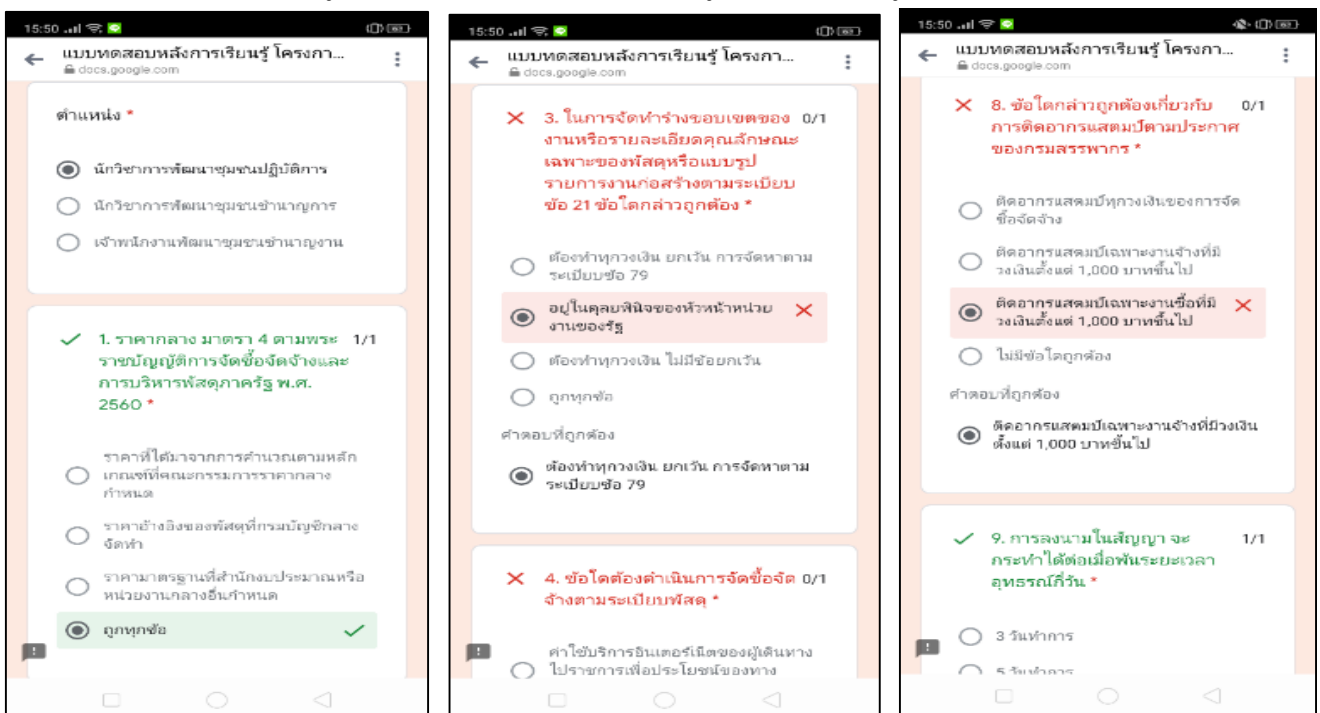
15:50

แบบทดสอบหลังการเรียนรู้ โครงกา...
docs.google.com

ตำแหน่ง *

นักวิชาการพัฒนาชุมชนปฏิบัติการ
นักวิชาการพัฒนาชุมชนชำนาญการ
เจ้าพนักงานพัฒนาชุมชนชำนาญงาน

1. ราคากลาง มาตรา 4 ตามพระราชบัญญัติการจัดซื้อจัดจ้างและการบริหารพัสดุภาครัฐ พ.ศ. 2560 * 1/1

ราคาที่ได้มาจากการคำนวณตามหลักเกณฑ์ที่คณะกรรมการราคากลางกำหนด
ราคาอ้างอิงของพัสดุที่กรมบัญชีกลางจัดทำ
ราคามาตรฐานที่สำนักงบประมาณหรือหน่วยงานกลางอื่นกำหนด
ถูกทุกข้อ

15:50

แบบทดสอบหลังการเรียนรู้ โครงกา...
docs.google.com

3. ในการจัดทำร่างขอบเขตของงานหรือรายละเอียดคุณลักษณะเฉพาะของพัสดุหรือแบบรูปรายการงานก่อสร้างตามระเบียบข้อ 21 ข้อใดกล่าวถูกต้อง * 0/1

ต้องทำทุกวงเงิน ยกเว้น การจัดหาตามระเบียบข้อ 79
อยู่ในดุลยพินิจของหัวหน้าหน่วยงานของรัฐ
ต้องทำทุกวงเงิน ไม่มีข้อยกเว้น
ถูกทุกข้อ

คำตอบที่ถูกต้อง

ต้องทำทุกวงเงิน ยกเว้น การจัดหาตามระเบียบข้อ 79

4. ข้อใดต้องดำเนินการจัดซื้อจัดจ้างตามระเบียบพัสดุ * 0/1

ค่าใช้บริการอินเตอร์เน็ตของผู้เดินทางไปราชการเพื่อประโยชน์ของทาง

15:50

แบบทดสอบหลังการเรียนรู้ โครงกา...
docs.google.com

8. ข้อใดกล่าวถูกต้องเกี่ยวกับการติดอากรแสตมป์ตามประกาศของกรมสรรพากร * 0/1

ติดอากรแสตมป์ทุกวงเงินของการจัดซื้อจัดจ้าง
ติดอากรแสตมป์เฉพาะงานจ้างที่มีวงเงินตั้งแต่ 1,000 บาทขึ้นไป
ติดอากรแสตมป์เฉพาะงานซื้อที่มีวงเงินตั้งแต่ 1,000 บาทขึ้นไป
ไม่มีข้อใดถูกต้อง

คำตอบที่ถูกต้อง

ติดอากรแสตมป์เฉพาะงานจ้างที่มีวงเงินตั้งแต่ 1,000 บาทขึ้นไป

9. การลงนามในสัญญา จะกระทำได้ต่อเมื่อพ้นระยะเวลาอุทธรณ์กี่วัน * 1/1

3 วันทำการ
5 วันทำการ